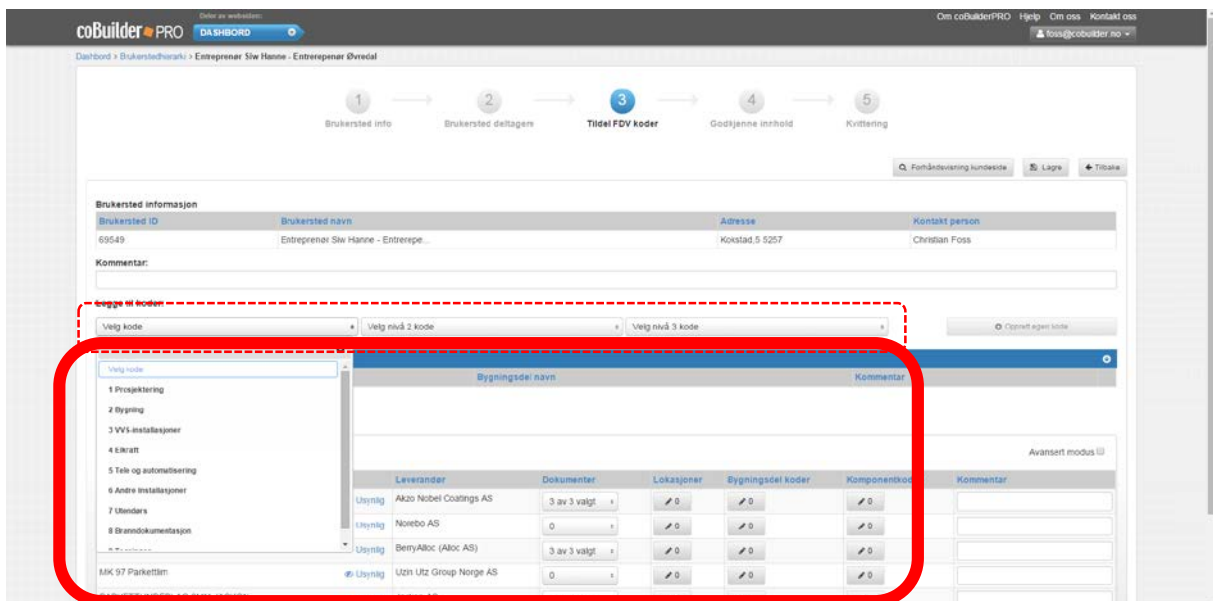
coBuilder PRO Deler av websiden: DASHBORD

Om coBuilderPRO Hjelp Om oss Kontakt oss
foss@cobuilder.no

Dashbord > Brukerstedhierarki > Entreprenør Siw Hanne - Entreprenør Øvredal

1 Brukersted info
2 Brukersted deltagere
3 Tildel FDV koder
4 Godkjenne innhold
5 Kvittering

Forhåndsvisning kundeside Lagre Tilbake

Brukersted informasjon

| Brukersted ID | Brukersted navn | Adresse | Kontakt person |
|---|---|---|---|
| 69549 | Entreprenør Siw Hanne - Entrerepe... | Kokstad,5 5257 | Christian Foss |

Kommentar:

Legge til koder:

Velg kode | Velg nivå 2 kode | Velg nivå 3 kode | Opprett egen kode

Velg kode
1 Prosjektering
2 Bygning
3 VVS-installasjoner
4 Elkraft
5 Tele og automatisering
6 Andre installasjoner
7 Utendørs
8 Branndokumentasjon
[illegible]

Bygningsdel navn | Kommentar

Avansert modus

| | | Leverandør | Dokumenter | Lokasjoner | Bygningsdel koder | Komponentkod | Kommentar |
|---|---|---|---|---|---|---|---|
| | Usynlig | Akzo Nobel Coatings AS | 3 av 3 valgt | 0 | 0 | 0 | |
| | Usynlig | Norebo AS | 0 | 0 | 0 | 0 | |
| | Usynlig | BerryAlloc (Alloc AS) | 3 av 3 valgt | 0 | 0 | 0 | |
| MK 97 Parkettlim | Usynlig | Uzin Utz Group Norge AS | 0 | 0 | 0 | 0 | |